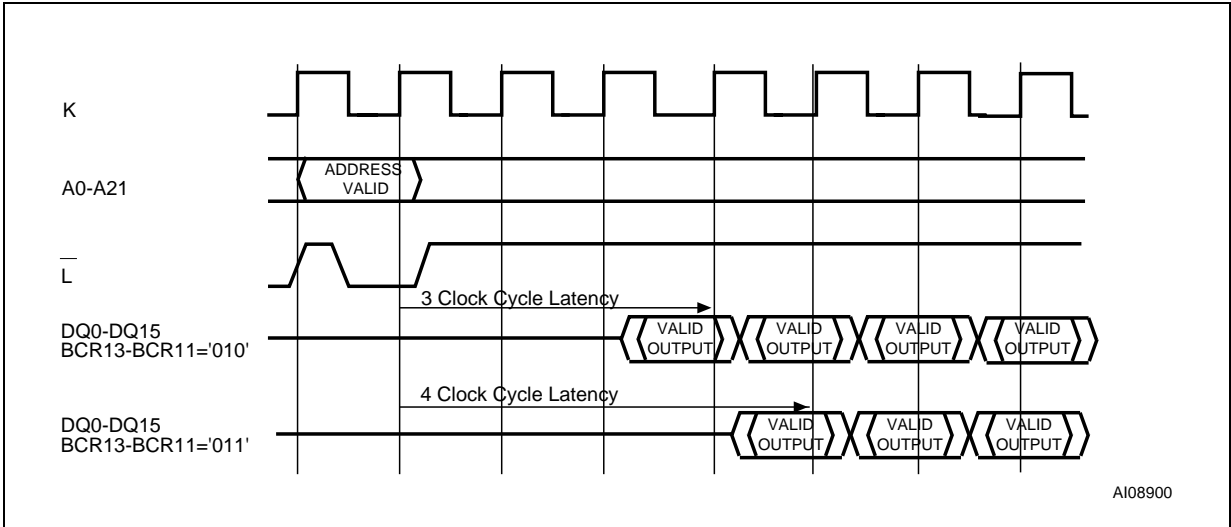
K

A0-A21

ADDRESS VALID

$\overline{L}$

3 Clock Cycle Latency

DQ0-DQ15
BCR13-BCR11='010'

VALID OUTPUT

VALID OUTPUT

VALID OUTPUT

VALID OUTPUT

4 Clock Cycle Latency

DQ0-DQ15
BCR13-BCR11='011'

VALID OUTPUT

VALID OUTPUT

VALID OUTPUT

AI08900